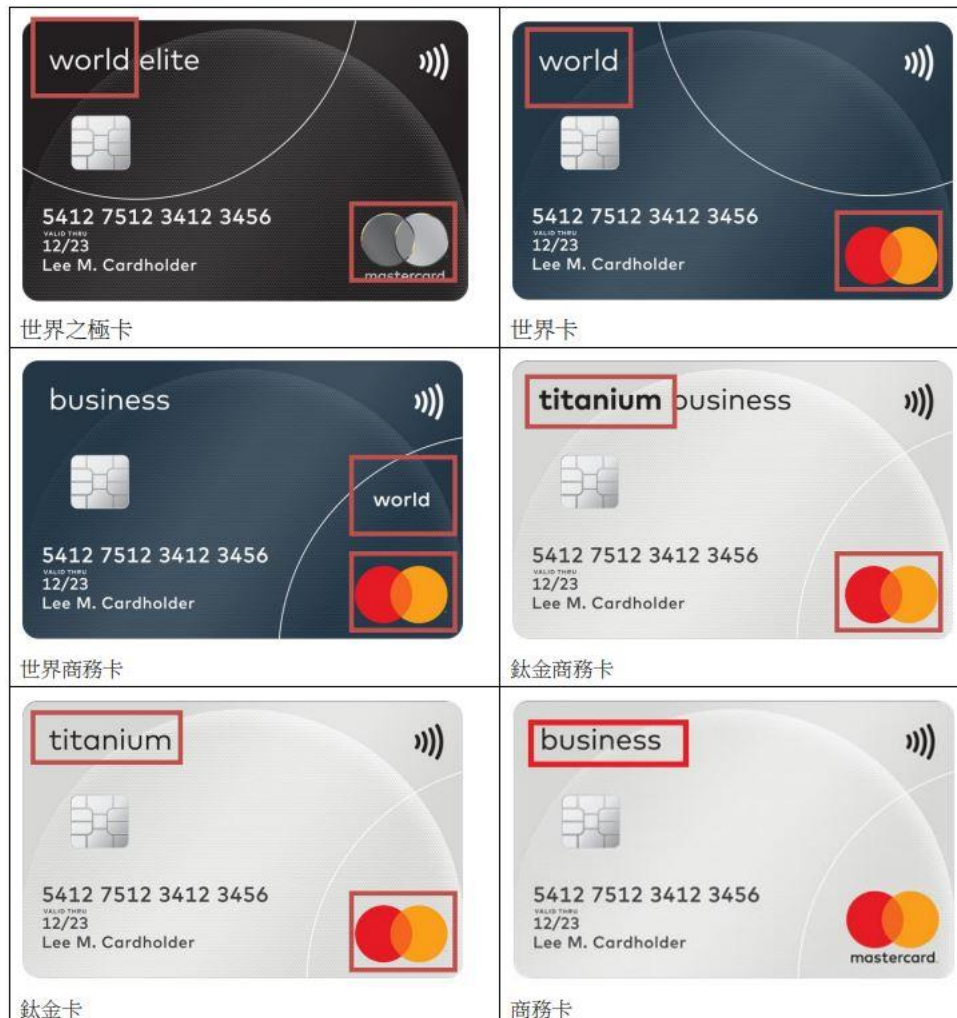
| | |
|---|---|
| world elite<br>5412 7512 3412 3456<br>VALID THRU<br>12/23<br>Lee M. Cardholder<br>mastercard<br>世界之極卡 | world<br>5412 7512 3412 3456<br>VALID THRU<br>12/23<br>Lee M. Cardholder<br>世界卡 |
| business<br>world<br>5412 7512 3412 3456<br>VALID THRU<br>12/23<br>Lee M. Cardholder<br>世界商務卡 | titanium business<br>5412 7512 3412 3456<br>VALID THRU<br>12/23<br>Lee M. Cardholder<br>鈦金商務卡 |
| titanium<br>5412 7512 3412 3456<br>VALID THRU<br>12/23<br>Lee M. Cardholder<br>鈦金卡 | business<br>5412 7512 3412 3456<br>VALID THRU<br>12/23<br>Lee M. Cardholder<br>mastercard<br>商務卡 |